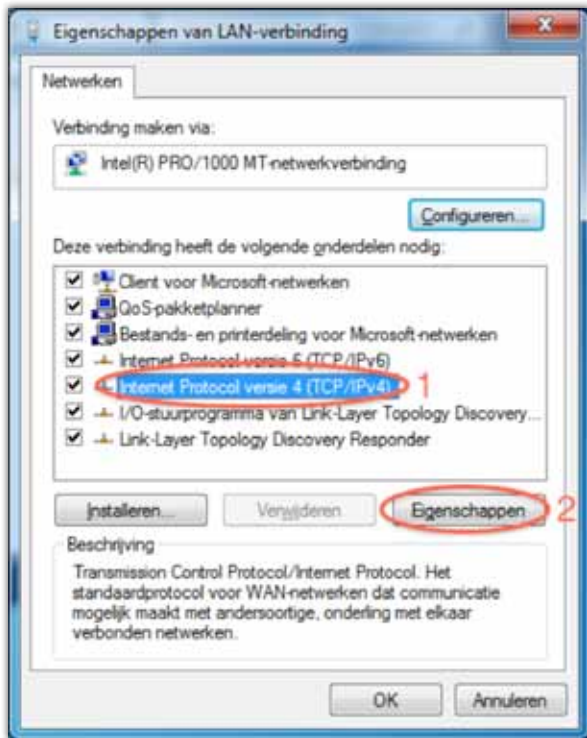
Eigenschappen van LAN-verbinding

Netwerken

Verbinding maken via:

Intel(R) PRO/1000 MT-netwerkverbinding

Configureren...

Deze verbinding heeft de volgende onderdelen nodig:

Client voor Microsoft-netwerken
QoS-pakketplanner
Bestands- en printerdeling voor Microsoft-netwerken
Internet Protocol versie 6 (TCP/IPv6)
Internet Protocol versie 4 (TCP/IPv4)
I/O-stuurprogramma van Link-Layer Topology Discovery...
Link-Layer Topology Discovery Responder

1

Installeren...

Verwijderen

Eigenschappen

2

Beschrijving

Transmission Control Protocol/Internet Protocol. Het standaardprotocol voor WAN-netwerken dat communicatie mogelijk maakt met andersoortige, onderling met elkaar verbonden netwerken.

OK

Annuleren